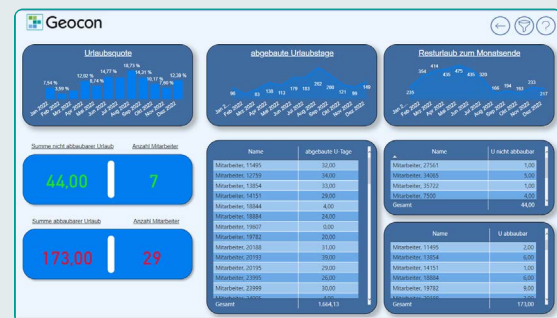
Geocon

Urlaubsquote

7,94 % 3,59 % 12,02 % 8,74 % 14,77 % 18,73 % 14,31 % 10,17 % 7,89 % 12,38 %

Jan 2022 Feb 2022 Mär 2022 Apr 2022 Mai 2022 Jun 2022 Jul 2022 Aug 2022 Sep 2022 Okt 2022 Nov 2022 Dez 2022

abgebaute Urlaubstage

96 83 138 112 178 183 262 200 121 96 148

Jan 2022 Feb 2022 Mär 2022 Apr 2022 Mai 2022 Jun 2022 Jul 2022 Aug 2022 Sep 2022 Okt 2022 Nov 2022 Dez 2022

Resturlaub zum Monatsende

235 354 414 475 435 309 166 194 193 233 217

Jan 2022 Feb 2022 Mär 2022 Apr 2022 Mai 2022 Jun 2022 Jul 2022 Aug 2022 Sep 2022 Okt 2022 Nov 2022 Dez 2022

Summe nicht abbaubarer Urlaub | Anzahl Mitarbeiter

44,00 | 7

Summe abbaubarer Urlaub | Anzahl Mitarbeiter

173,00 | 29

| Name | abgebaute U-Tage |
|---|---|
| Mitarbeiter, 11495 | 30,00 |
| Mitarbeiter, 12759 | 34,00 |
| Mitarbeiter, 13854 | 33,00 |
| Mitarbeiter, 14151 | 29,00 |
| Mitarbeiter, 18044 | 4,00 |
| Mitarbeiter, 18884 | 24,00 |
| Mitarbeiter, 19607 | 0,00 |
| Mitarbeiter, 19782 | 20,00 |
| Mitarbeiter, 20188 | 31,00 |
| Mitarbeiter, 20193 | 30,00 |
| Mitarbeiter, 20195 | 29,00 |
| Mitarbeiter, 23995 | 26,00 |
| Mitarbeiter, 23999 | 30,00 |
| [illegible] | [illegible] |
| Gesamt | 1.664,13 |

| Name | U nicht abbaubar |
|---|---|
| Mitarbeiter, 27561 | 1,00 |
| Mitarbeiter, 34065 | 5,00 |
| Mitarbeiter, 35722 | 1,00 |
| Mitarbeiter, 7500 | 6,00 |
| Gesamt | 44,00 |

| Name | U abbaubar |
|---|---|
| Mitarbeiter, 11495 | 2,00 |
| Mitarbeiter, 13854 | 6,00 |
| Mitarbeiter, 14151 | 1,00 |
| Mitarbeiter, 18884 | 6,00 |
| Mitarbeiter, 19782 | 9,00 |
| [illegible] | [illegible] |
| Gesamt | 173,00 |